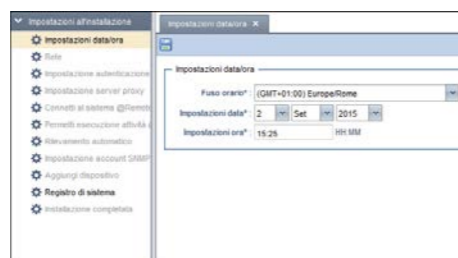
Impostazioni all'installazione
Impostazioni data/ora
Rete
Impostazione autenticazione
Impostazione server proxy
Connetti al sistema @Remote
Permetti esecuzione attività
Rilevamento automatico
Impostazione account SNMP
Aggiungi dispositivo
Registro di sistema
Installazione completata

Impostazioni data/ora ×

Impostazioni data/ora
Fuso orario*: (GMT+01:00) Europe/Rome
Impostazioni data*: 2 Set 2015
Impostazioni ora*: 15:25 HH MM